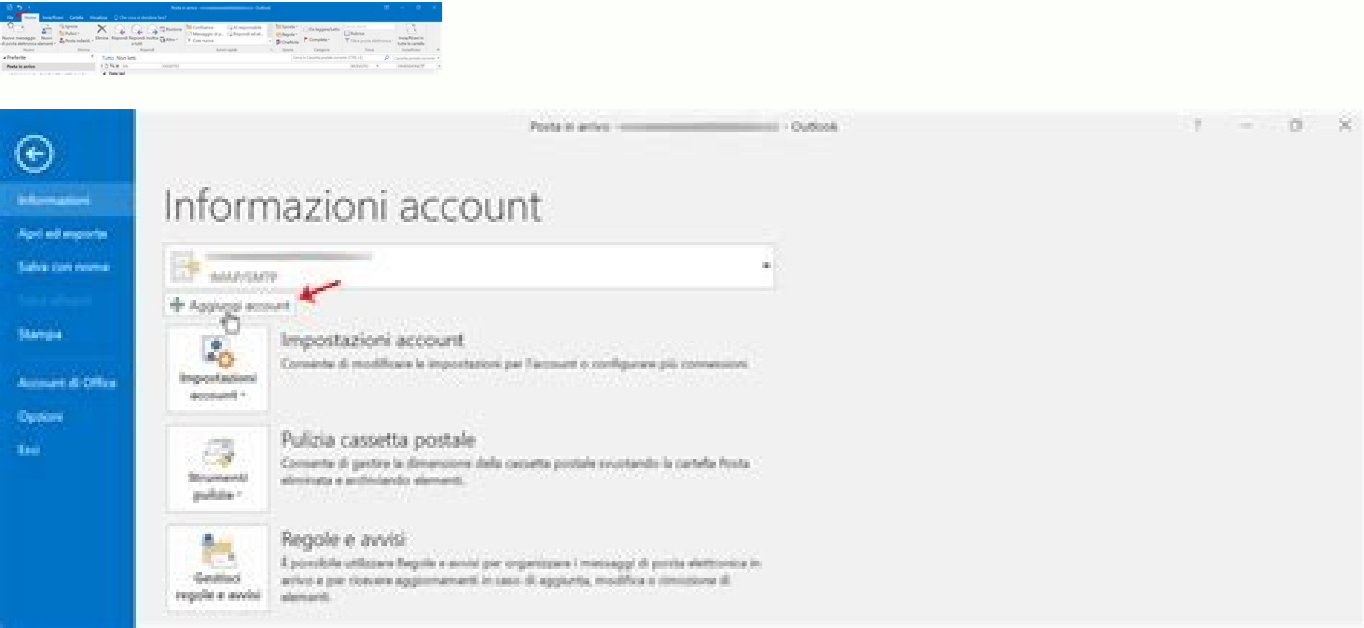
Posta in arrivo - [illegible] - Outlook

Informazioni

Apri ed esporta

Salva con nome

Salva allegati

Stampa

Account di Office

Opzioni

Esci

Informazioni account

IMAP/SMTP

Aggiungi account

Impostazioni account

Consente di modificare le impostazioni per l'account o configurare più connessioni.

Impostazioni account

Pulizia cassetta postale

Consente di gestire la dimensione della cassetta postale svuotando la cartella Posta eliminata e archiviando elementi.

Strumenti pulizia

Regole e avvisi

È possibile utilizzare Regole e avvisi per organizzare i messaggi di posta elettronica in arrivo e per ricevere aggiornamenti in caso di aggiunta, modifica o rimozione di elementi.

Gestisci regole e avvisi